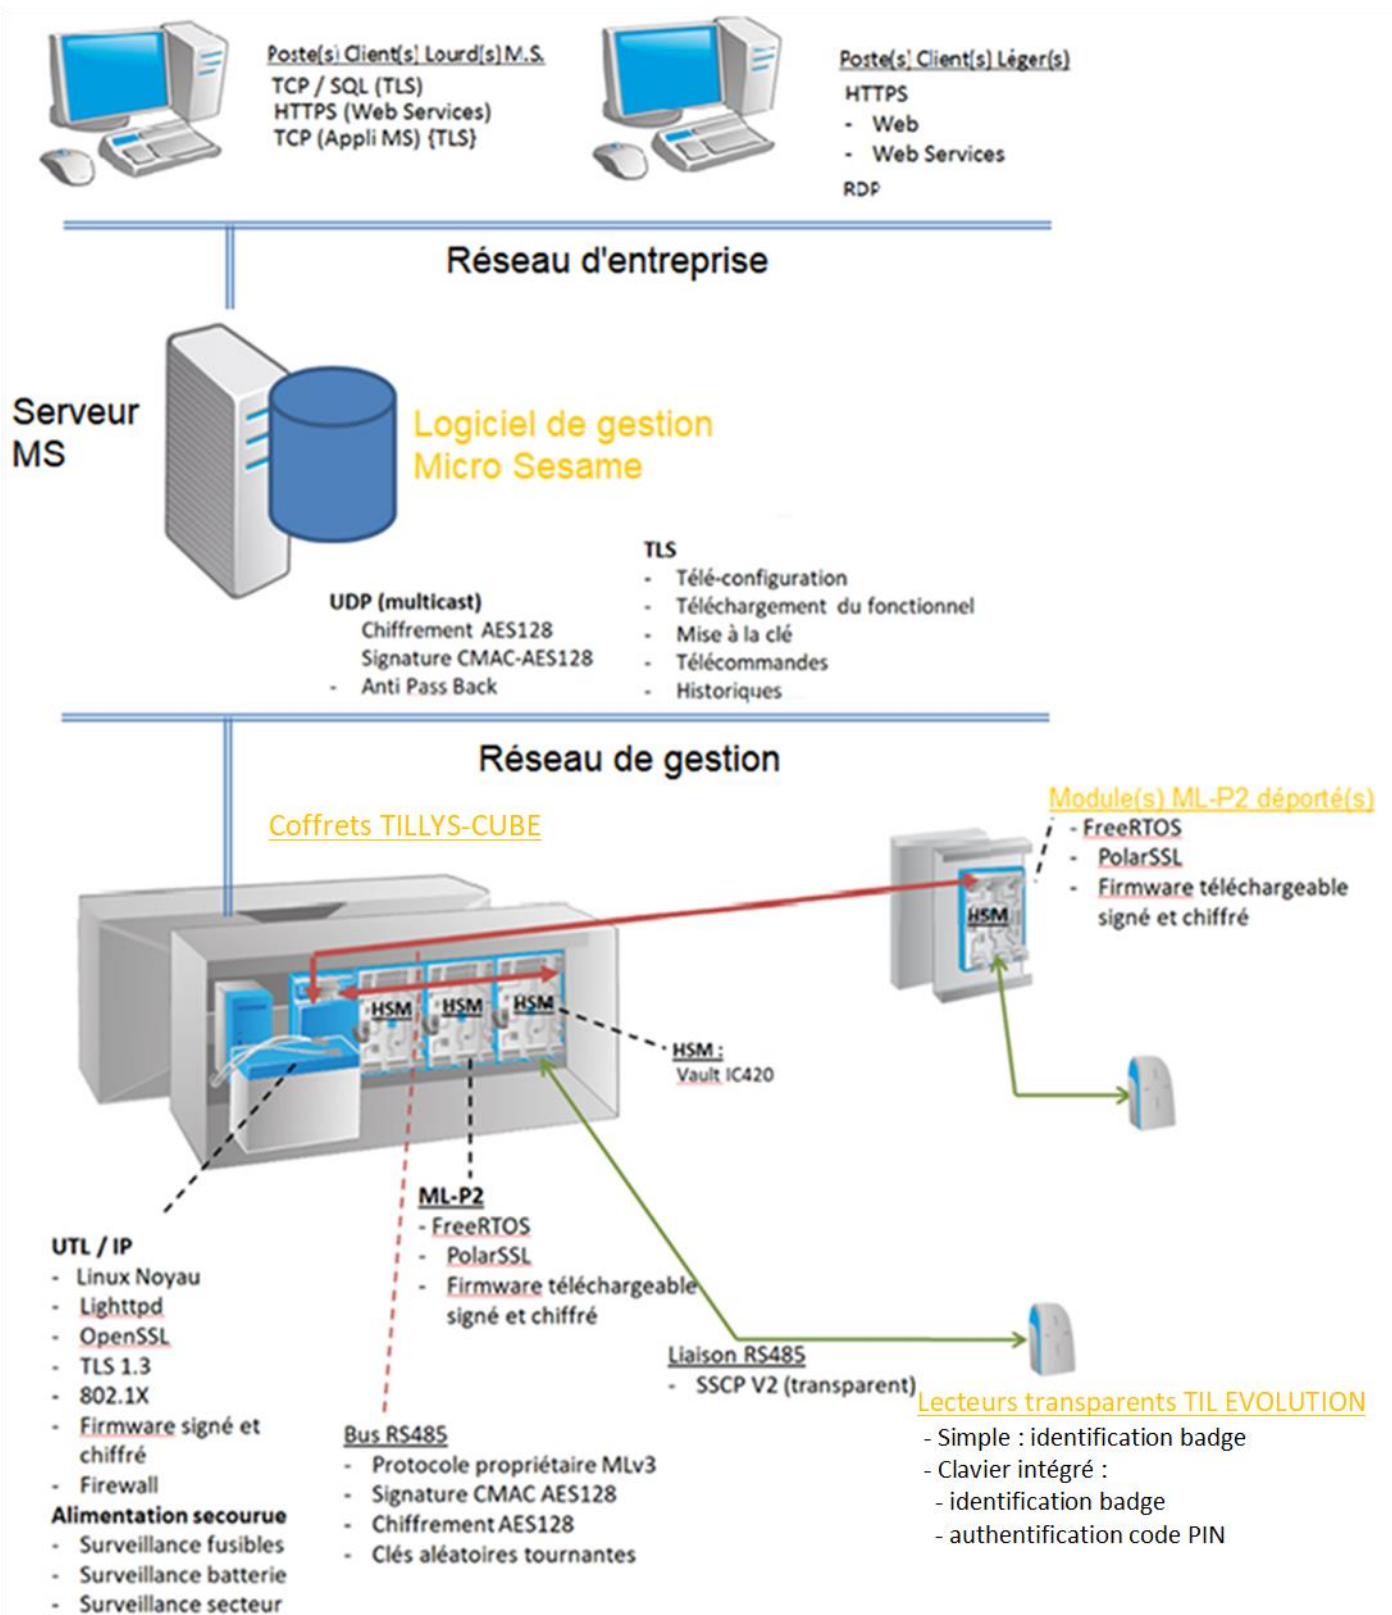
Poste(s) Client(s) Lourd(s) M.S.
TCP / SQL (TLS)
HTTPS (Web Services)
TCP (Appli MS) {TLS}

Poste(s) Client(s) Léger(s)
HTTPS
- Web
- Web Services
RDP

Réseau d'entreprise

Serveur MS

Logiciel de gestion Micro Sesame

UDP (multicast)
Chiffrement AES128
Signature CMAC-AES128
- Anti Pass Back

TLS
- Télé-configuration
- Téléchargement du fonctionnel
- Mise à la clé
- Télécommandes
- Historiques

Réseau de gestion

Coffrets TILLYS-CUBE

Module(s) ML-P2 déporté(s)
- FreeRTOS
- PolarSSL
- Firmware téléchargeable signé et chiffré

HSM

HSM HSM HSM

HSM :
Vault IC420

ML-P2
- FreeRTOS
- PolarSSL
- Firmware téléchargeable signé et chiffré

UTL / IP
- Linux Noyau
- Lighttpd
- OpenSSL
- TLS 1.3
- 802.1X
- Firmware signé et chiffré
- Firewall
Alimentation secourue
- Surveillance fusibles
- Surveillance batterie
- Surveillance secteur

Liaison RS485
- SSCP V2 (transparent)

Bus RS485
- Protocole propriétaire MLv3
- Signature CMAC AES128
- Chiffrement AES128
- Clés aléatoires tournantes

Lecteurs transparents TIL EVOLUTION
- Simple : identification badge
- Clavier intégré :
- identification badge
- authentification code PIN